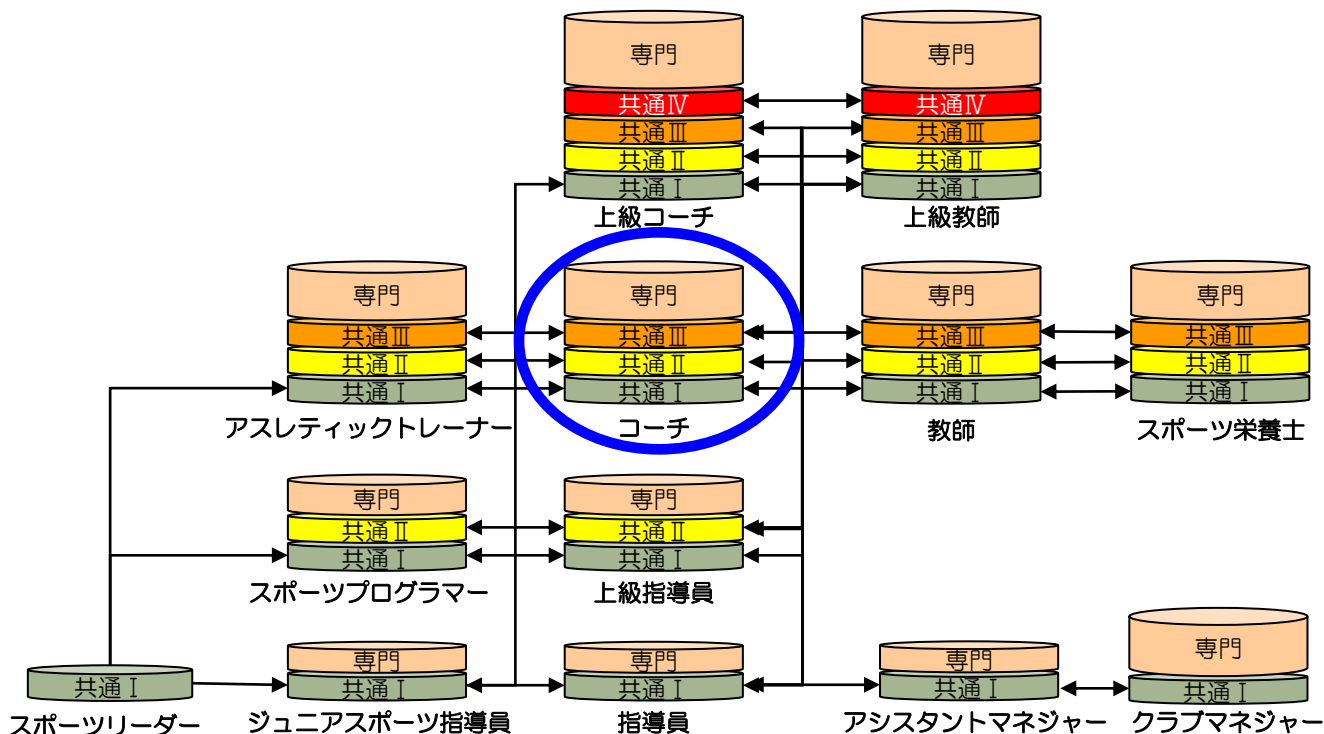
専門
共通Ⅳ
共通Ⅲ
共通Ⅱ
共通Ⅰ
上級コーチ

専門
共通Ⅳ
共通Ⅲ
共通Ⅱ
共通Ⅰ
上級教師

専門
共通Ⅲ
共通Ⅱ
共通Ⅰ
アスレティックトレーナー

専門
共通Ⅲ
共通Ⅱ
共通Ⅰ
コーチ

専門
共通Ⅲ
共通Ⅱ
共通Ⅰ
教師

専門
共通Ⅲ
共通Ⅱ
共通Ⅰ
スポーツ栄養士

専門
共通Ⅱ
共通Ⅰ
スポーツプログラマー

専門
共通Ⅱ
共通Ⅰ
上級指導員

共通Ⅰ
スポーツリーダー

専門
共通Ⅰ
ジュニアスポーツ指導員

専門
共通Ⅰ
指導員

専門
共通Ⅰ
アシスタントマネジャー

専門
共通Ⅰ
クラブマネジャー